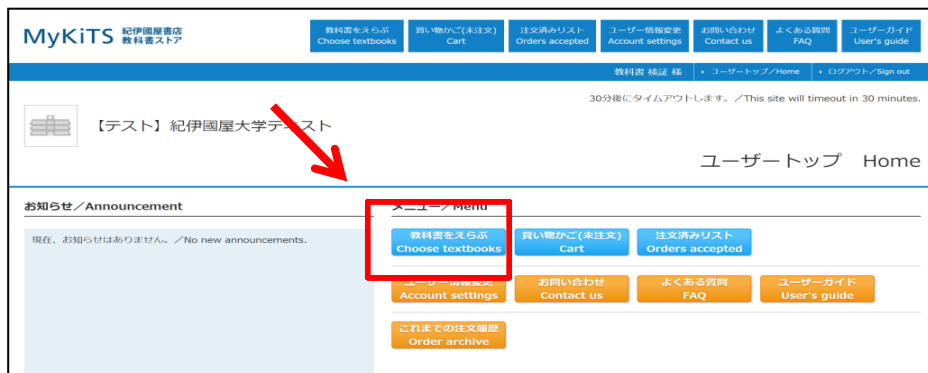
MyKiTS 紀伊國屋書店 教科書ストア

教科書をえらぶ Choose textbooks
買い物かご(未注文) Cart
注文済みリスト Orders accepted
ユーザー情報変更 Account settings
お問い合わせ Contact us
よくある質問 FAQ
ユーザーガイド User's guide

教科書 検証 様 ユーザートップ／Home ログアウト／Sign out

30分後にタイムアウトします。／This site will timeout in 30 minutes.

【テスト】紀伊國屋大学テ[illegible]スト

ユーザートップ Home

お知らせ／Announcement

現在、お知らせはありません。／No new announcements.

メニュー／Menu

教科書をえらぶ Choose textbooks
買い物かご(未注文) Cart
注文済みリスト Orders accepted
ユーザー情報変更 Account settings
お問い合わせ Contact us
よくある質問 FAQ
ユーザーガイド User's guide
これまでの注文履歴 Order archive